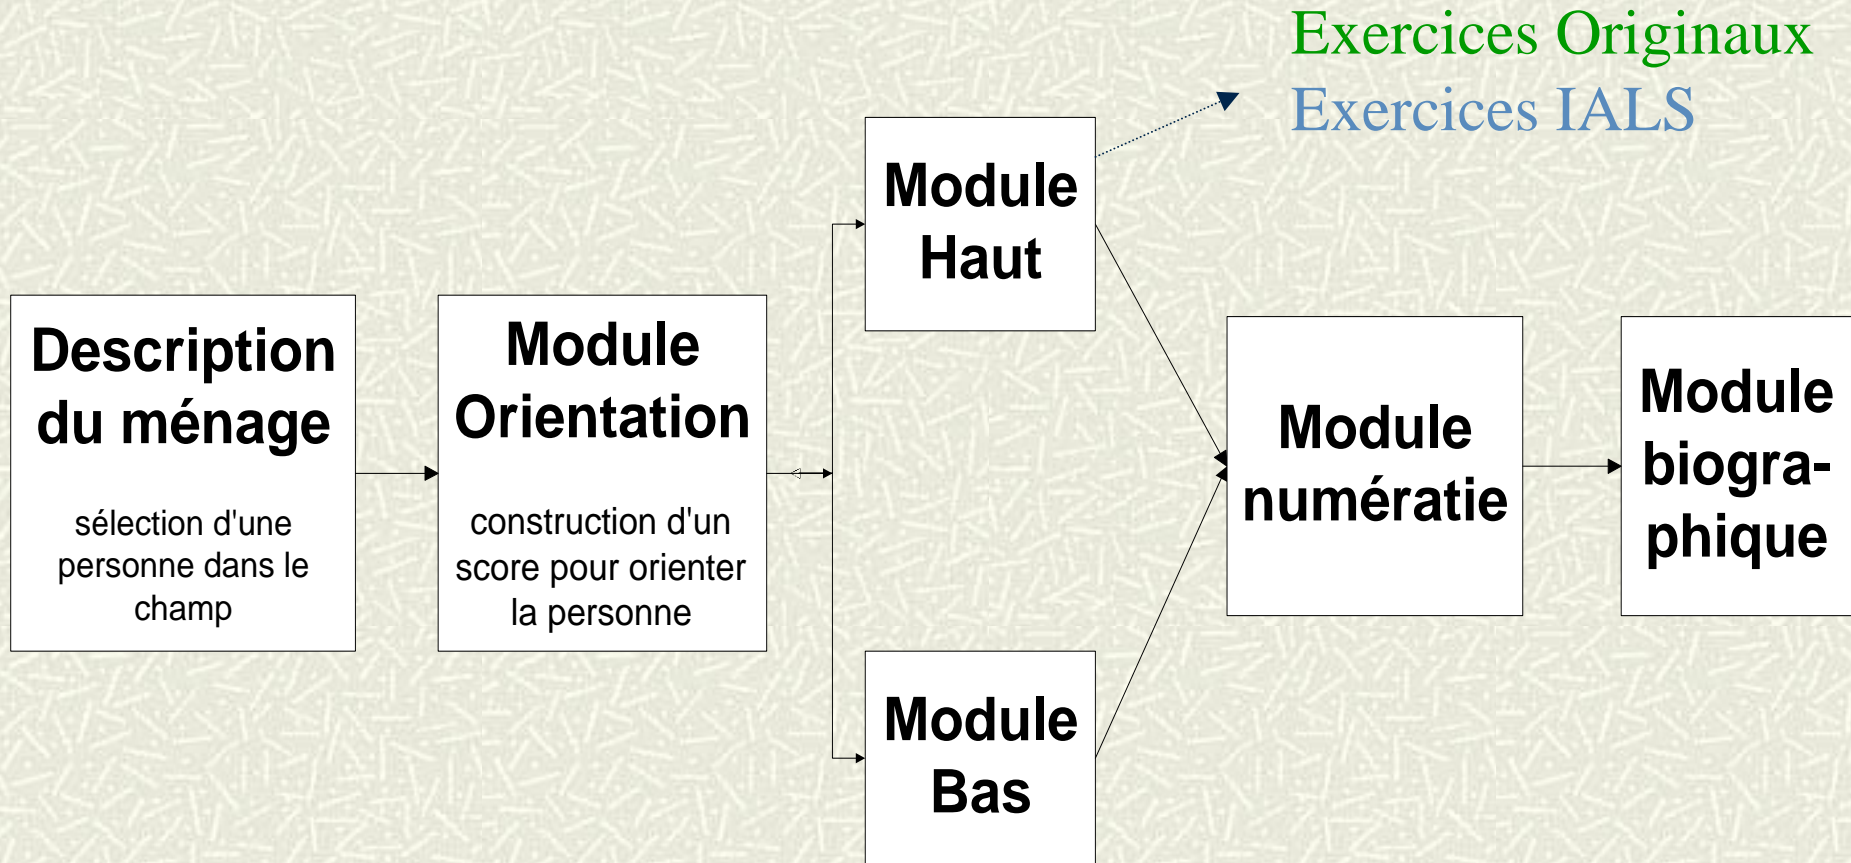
Exercices Originaux
Exercices IALS

Module Haut

Description du ménage

sélection d'une personne dans le champ

Module Orientation

construction d'un score pour orienter la personne

Module numératie

Module biographique

Module Bas